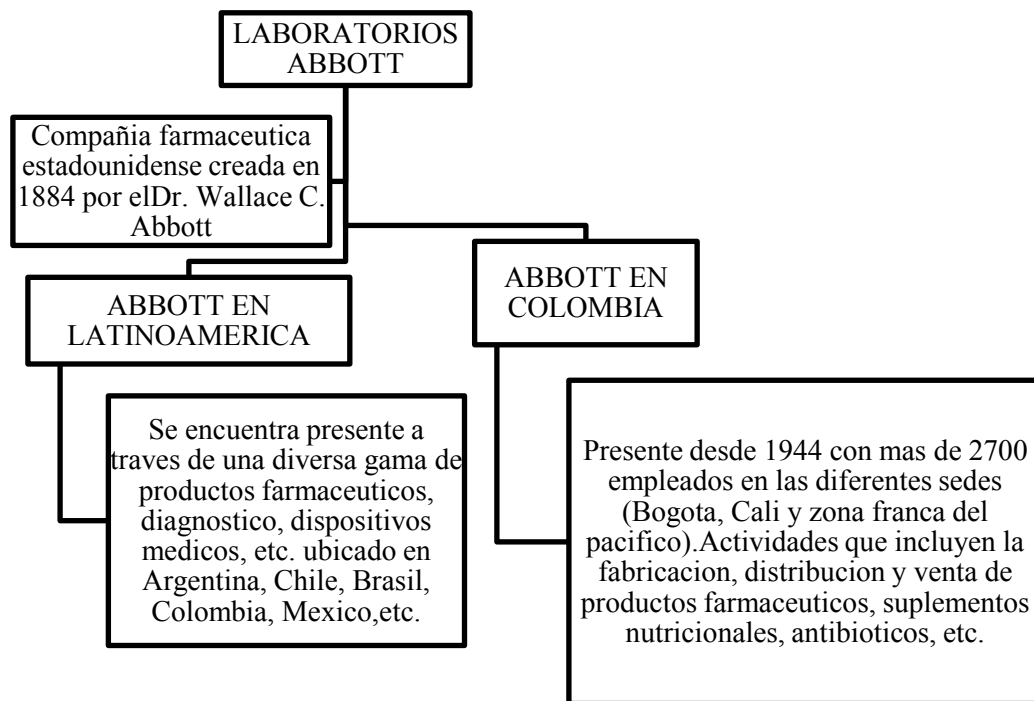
LABORATORIOS ABBOTT

Compañia farmaceutica estadounidense creada en 1884 por elDr. Wallace C. Abbott

ABBOTT EN LATINOAMERICA

Se encuentra presente a traves de una diversa gama de productos farmaceuticos, diagnostico, dispositivos medicos, etc. ubicado en Argentina, Chile, Brasil, Colombia, Mexico,etc.

ABBOTT EN COLOMBIA

Presente desde 1944 con mas de 2700 empleados en las diferentes sedes (Bogota, Cali y zona franca del pacifico).Actividades que incluyen la fabricacion, distribucion y venta de productos farmaceuticos, suplementos nutricionales, antibioticos, etc.